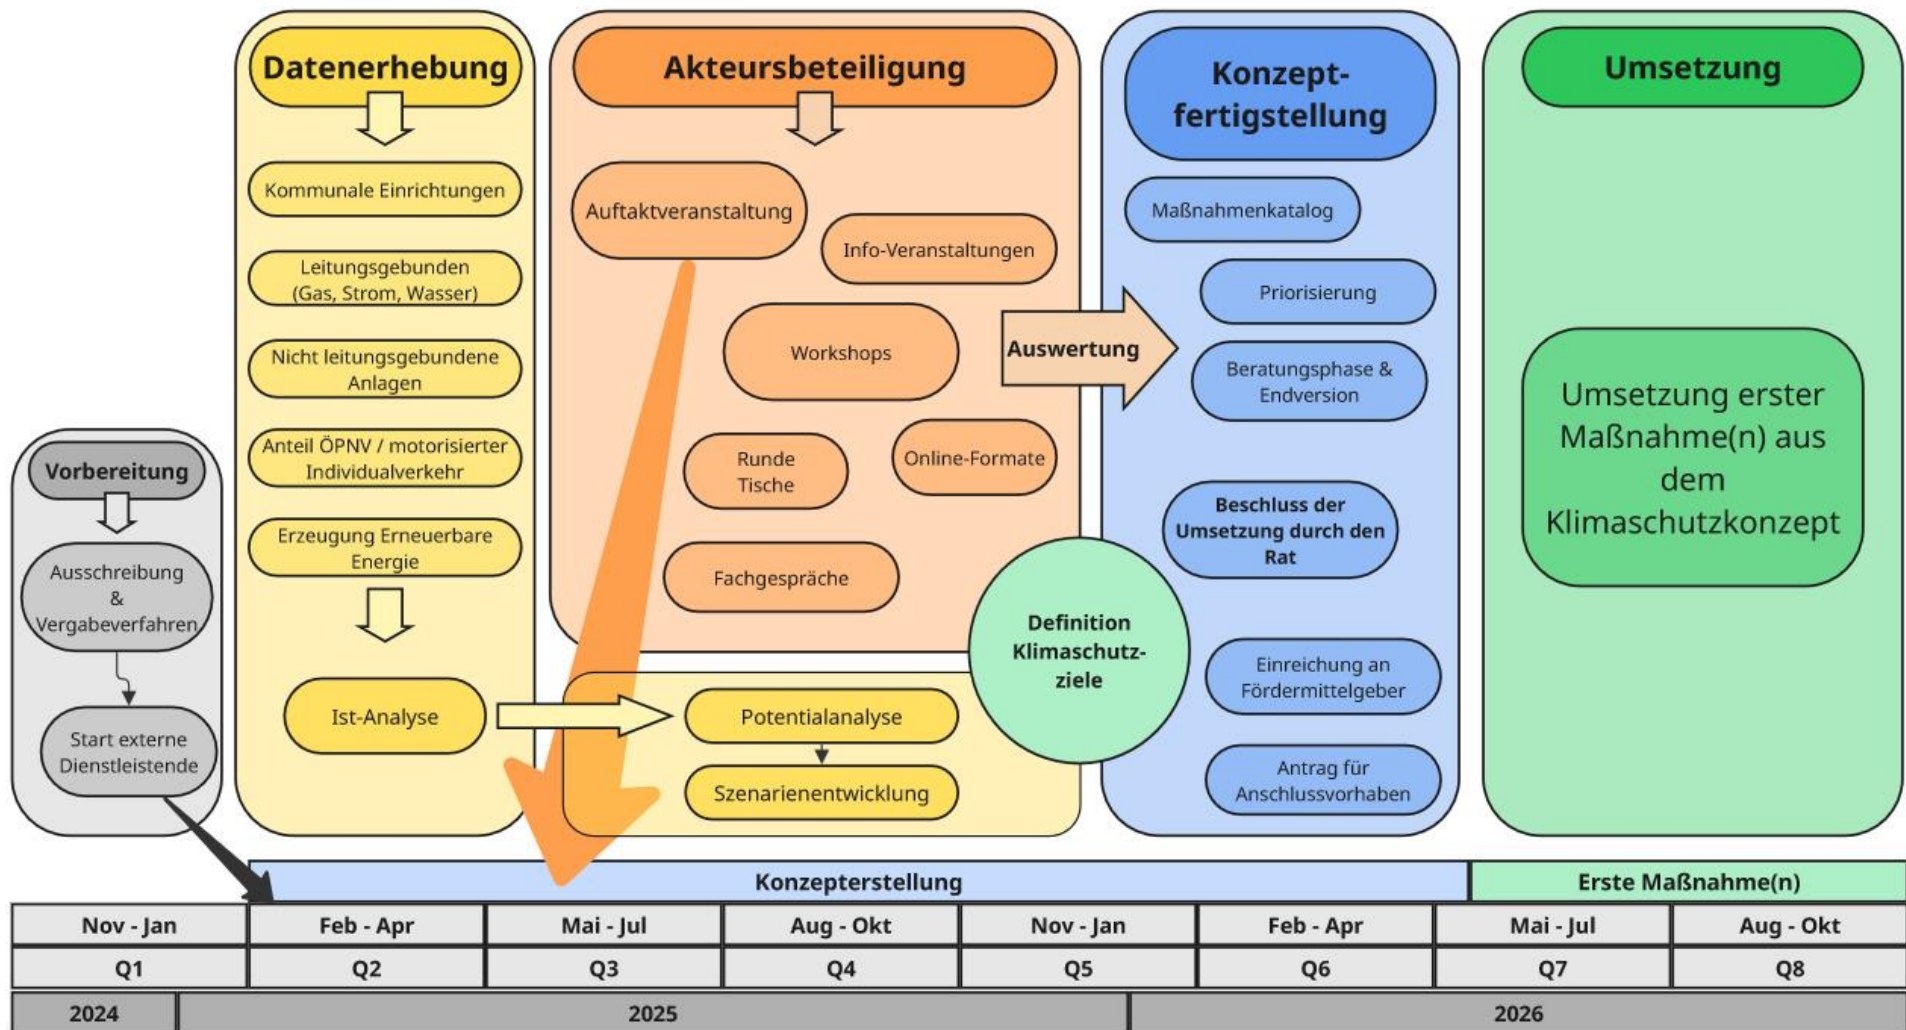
Vorbereitung

Ausschreibung & Vergabeverfahren

Start externe Dienstleistende

Datenerhebung

Kommunale Einrichtungen

Leitungsgebunden (Gas, Strom, Wasser)

Nicht leitungsgebundene Anlagen

Anteil ÖPNV / motorisierter Individualverkehr

Erzeugung Erneuerbare Energie

Ist-Analyse

Akteursbeteiligung

Auftaktveranstaltung

Info-Veranstaltungen

Workshops

Runde Tische

Online-Formate

Fachgespräche

Potentialanalyse

Szenarienentwicklung

Auswertung

Definition Klimaschutz-ziele

Konzept-fertigstellung

Maßnahmenkatalog

Priorisierung

Beratungsphase & Endversion

Beschluss der Umsetzung durch den Rat

Einreichung an Fördermittelgeber

Antrag für Anschlussvorhaben

Umsetzung

Umsetzung erster Maßnahme(n) aus dem Klimaschutzkonzept

| | Konzepterstellung | | | | | | Erste Maßnahme(n) |
|---|---|---|---|---|---|---|---|
| Nov - Jan | Feb - Apr | Mai - Jul | Aug - Okt | Nov - Jan | Feb - Apr | Mai - Jul | Aug - Okt |
| Q1 | Q2 | Q3 | Q4 | Q5 | Q6 | Q7 | Q8 |
| 2024 | 2025 | | | | 2026 | | |